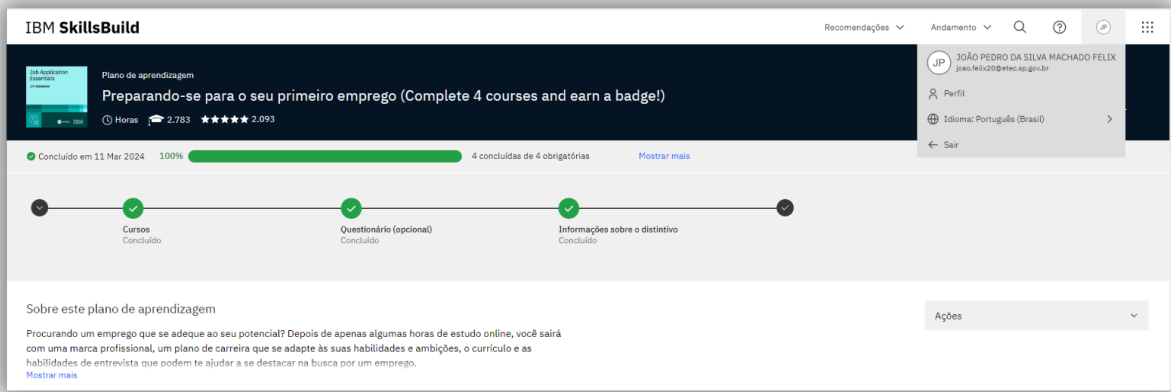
IBM SkillsBuild

Recomendações Andamento

JP

Job Application Essentials

IBM

Plano de aprendizagem

Preparando-se para o seu primeiro emprego (Complete 4 courses and earn a badge!)

Horas 2.783 ★★★★★ 2.093

JP JOÃO PEDRO DA SILVA MACHADO FELIX
joao.felix20@etec.sp.gov.br

Perfil

Idioma: Português (Brasil)

Sair

Concluído em 11 Mar 2024 100% 4 concluídas de 4 obrigatórias Mostrar mais

Cursos
Concluído

Questionário (opcional)
Concluído

Informações sobre o distintivo
Concluído

Sobre este plano de aprendizagem

Procurando um emprego que se adeque ao seu potencial? Depois de apenas algumas horas de estudo online, você sairá com uma marca profissional, um plano de carreira que se adapte às suas habilidades e ambições, o currículo e as habilidades de entrevista que podem te ajudar a se destacar na busca por um emprego.

Mostrar mais

Ações